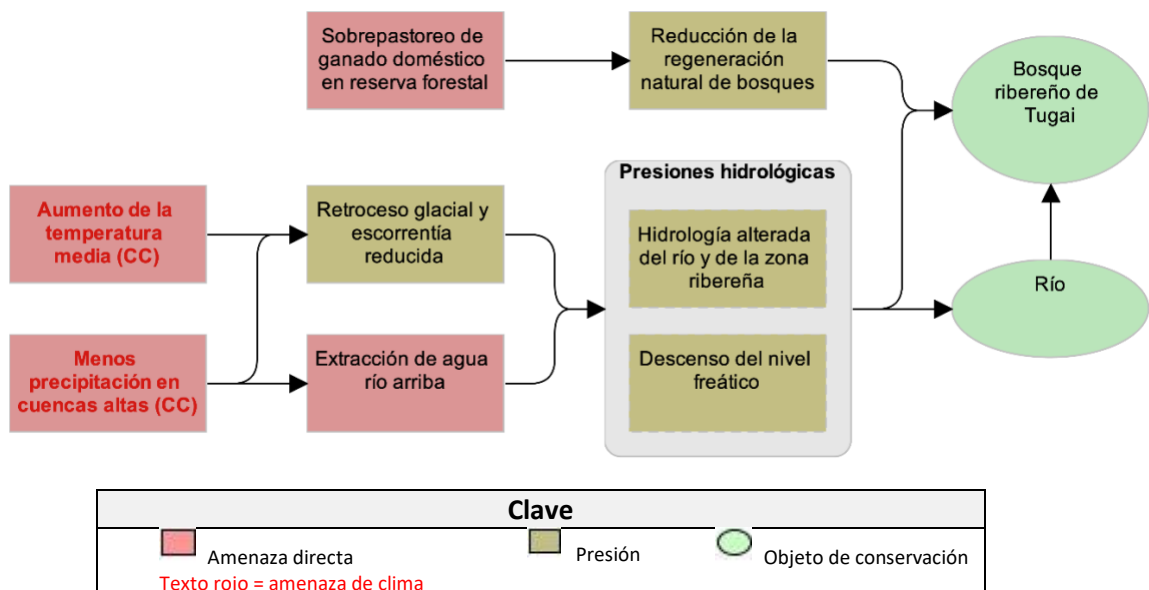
Sobrepastoreo de ganado doméstico en reserva forestal

Reducción de la regeneración natural de bosques

Bosque ribereño de Tugai

Presiones hidrológicas

Aumento de la temperatura media (CC)

Retroceso glacial y escorrentía reducida

Hidrología alterada del río y de la zona ribereña

Río

Menos precipitación en cuencas altas (CC)

Extracción de agua río arriba

Descenso del nivel freático

Clave

Amenaza directa

Presión

Objeto de conservación

Texto rojo = amenaza de clima